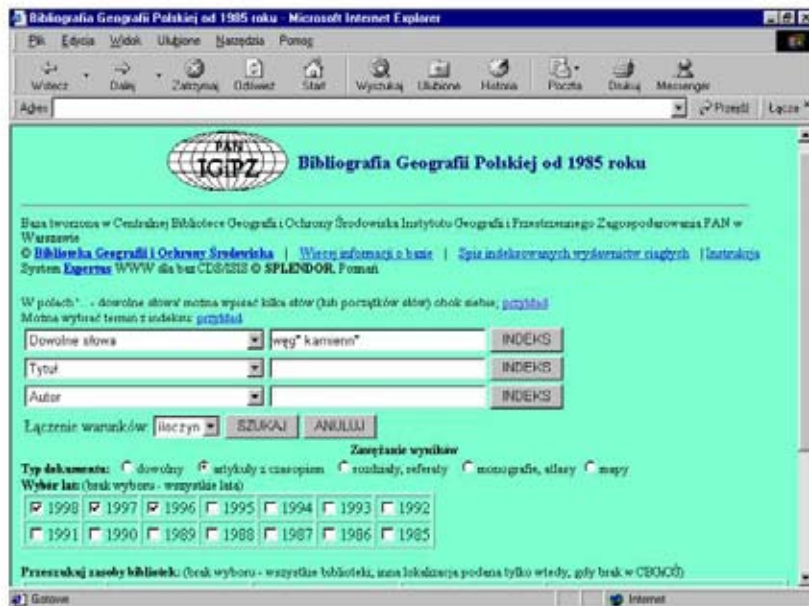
Bibliografia Geografii Polskiej od 1985 roku - Microsoft Internet Explorer

Plik Edycja Widok Ulubione Narzędzia Pomoc

Wstecz Dalej Zatrzymaj Odśwież Start Wyszukaj Ulubione Historia Poczta Drukuj Messenger

Adres Przejdź Łącze

PAN IGiPZ

Bibliografia Geografii Polskiej od 1985 roku

Baza tworzona w Centralnej Bibliotece Geografii i Ochrony Środowiska Instytutu Geografii i Przestrzennego Zagospodarowania PAN w Warszawie
© Biblioteka Geografii i Ochrony Środowiska | Więcej informacji o bazie | Spis indeksowanych wydawnictw ciągłych | Instrukcja
System Expertus WWW dla baz CDS/ISIS © SPLENDOR, Poznań

W polach "..- dowolne słowa" można wpisać kilka słów (lub początków słów) obok siebie; przykład
Można wybrać termin z indeksu: przykład

| Dowolne słowa | węg* kamienn* | INDEKS |
|---|---|---|
| Tytuł | | INDEKS |
| Autor | | INDEKS |

Łączenie warunków: iloczyn SZUKAJ ANULUJ

Zawężanie wyników

Typ dokumentu: dowolny artykuły z czasopism rozdziały, referaty monografie, atlasy mapy

Wybór lat: (brak wyboru - wszystkie lata)

| 1998 | 1997 | 1996 | 1995 | 1994 | 1993 | 1992 |
|---|---|---|---|---|---|---|
| 1991 | 1990 | 1989 | 1988 | 1987 | 1986 | 1985 |

Przeszukaj zasoby bibliotek: (brak wyboru - wszystkie biblioteki, inna lokalizacja podana tylko wtedy, gdy brak w CBGiOŚ)

Gotowe Internet